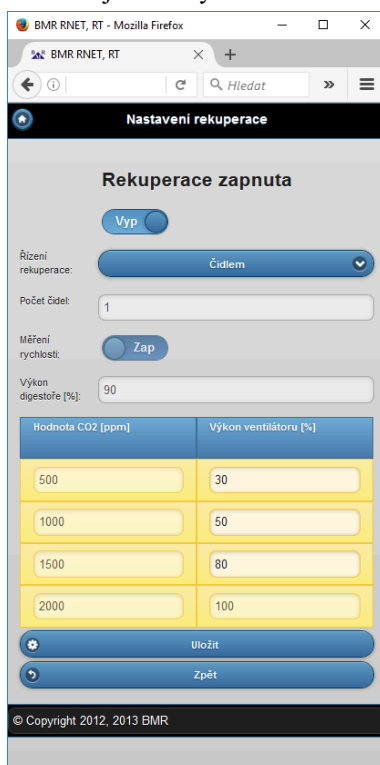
BMR RNET, RT - Mozilla Firefox

BMR RNET, RT

Hledat

Nastavení rekuperace

Rekuperace zapnuta

Vyp

Řízení rekuperace:

Čidlem

Počet čidel:

1

Měření rychlosti:

Zap

Výkon digestoře [%]:

90

| Hodnota CO2 [ppm] | Výkon ventilátoru [%] |
|---|---|
| 500 | 30 |
| 1000 | 50 |
| 1500 | 80 |
| 2000 | 100 |

Uložit

Zpět

© Copyright 2012, 2013 BMR